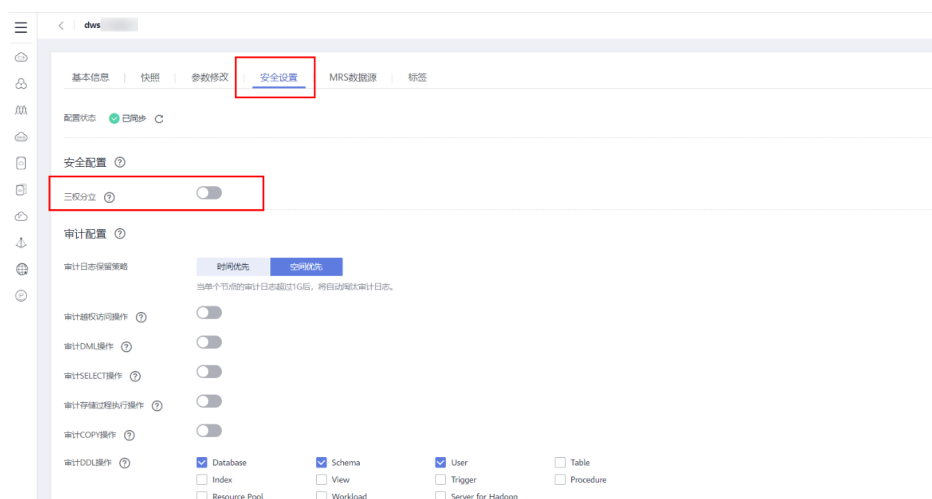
dws

基本信息 | 快照 | 参数修改 | 安全设置 | MRS数据源 | 标签

配置状态 已同步

安全配置

三权分立

审计配置

审计日志保留策略 时间优先 空间优先

当单个节点的审计日志超过1G后，将自动淘汰审计日志。

审计越权访问操作

审计DML操作

审计SELECT操作

审计存储过程执行操作

审计COPY操作

审计DDL操作

| | | | |
|---|---|---|---|
| Database | Schema | User | Table |
| Index | View | Trigger | Procedure |
| Resource Pool | Workload | Server for Hadoop | |